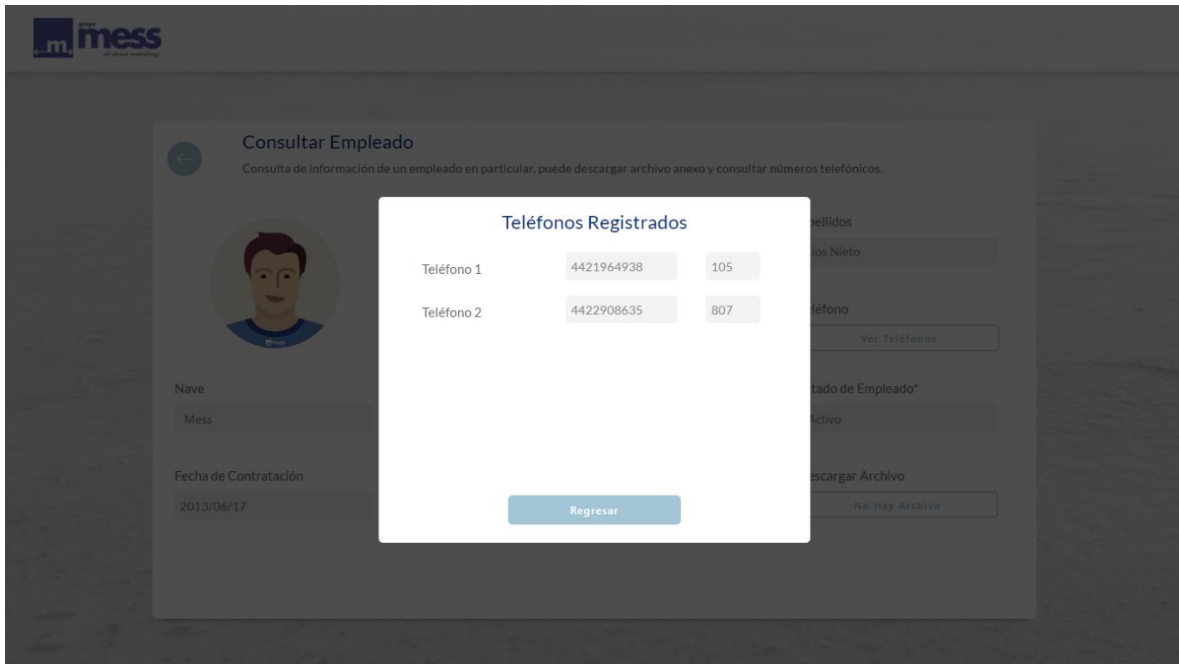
m mess

Consultar Empleado

Consulta de información de un empleado en particular, puede descargar archivo anexo y consultar números telefónicos.

Teléfonos Registrados

| | | |
|---|---|---|
| Teléfono 1 | 4421964938 | 105 |
| Teléfono 2 | 4422908635 | 807 |

Regresar

pellidos

los Nieto

léfono

Ver Teléfonos

Nave

Mess

tado de Empleado*

Activo

Fecha de Contratación

2013/06/17

escargar Archivo

No Hay Archivo